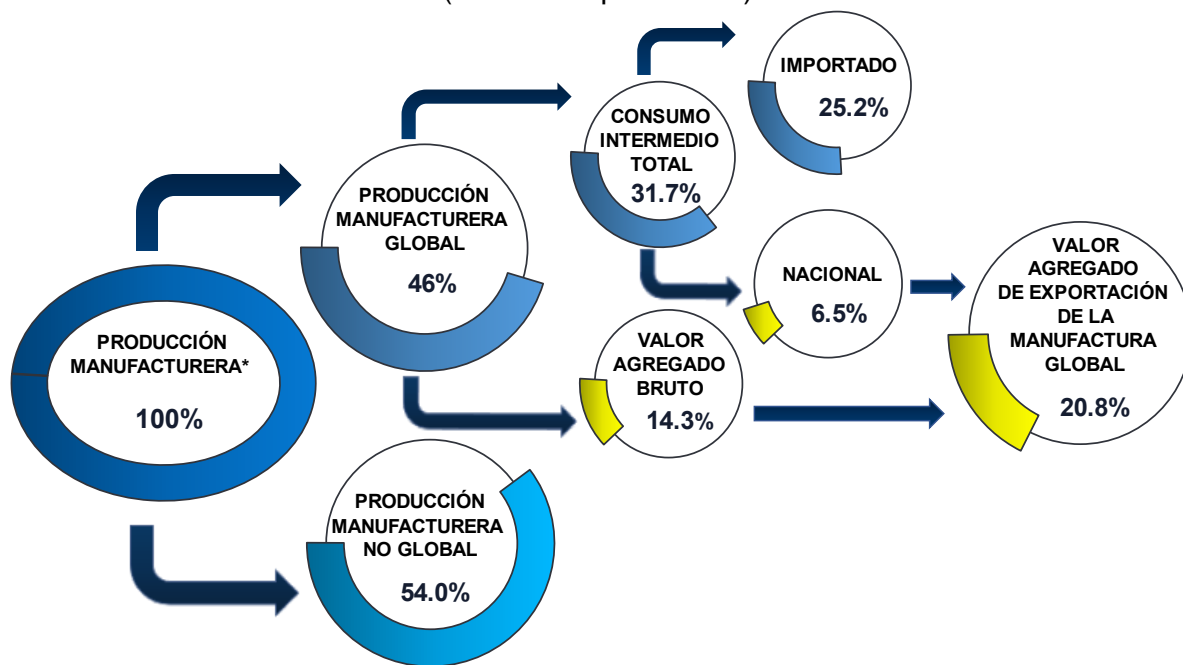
PRODUCCIÓN MANUFACTURERA*
100%

PRODUCCIÓN MANUFACTURERA GLOBAL
46%

PRODUCCIÓN MANUFACTURERA NO GLOBAL
54.0%

CONSUMO INTERMEDIO TOTAL
31.7%

IMPORTADO
25.2%

NACIONAL
6.5%

VALOR AGREGADO BRUTO
14.3%

VALOR AGREGADO DE EXPORTACIÓN DE LA MANUFACTURA GLOBAL
20.8%